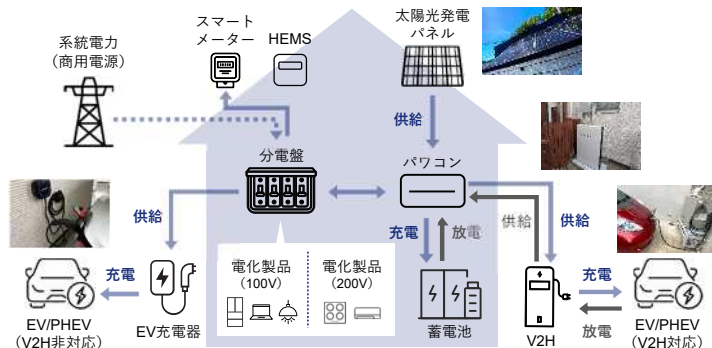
系統電力
（商用電源）

スマート
メーター

HEMS

太陽光発電
パネル

供給

分電盤

パワコン

供給

充電

放電

供給

供給

充電

電化製品
（100V）

電化製品
（200V）

蓄電池

V2H

充電

放電

EV/PHEV
（V2H非対応）

EV充電器

EV/PHEV
（V2H対応）